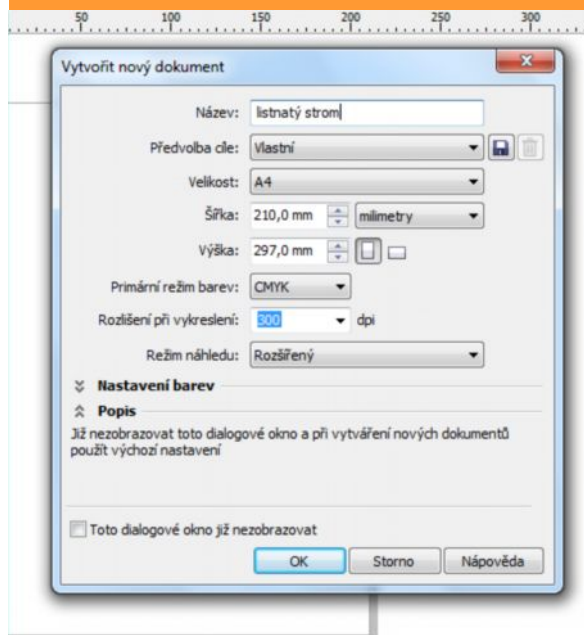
50 100 150 200 250 300

Vytvořit nový dokument

Název: listnatý strom

Předvolba cíle: Vlastní

Velikost: A4

Šířka: 210,0 mm milimetry

Výška: 297,0 mm

Primární režim barev: CMYK

Rozlišení při vykreslení: 300 dpi

Režim náhledu: Rozšířený

Nastavení barev

Popis

Již nezobrazovat toto dialogové okno a při vytváření nových dokumentů použít výchozí nastavení

Toto dialogové okno již nezobrazovat

OK Storno Nápověda